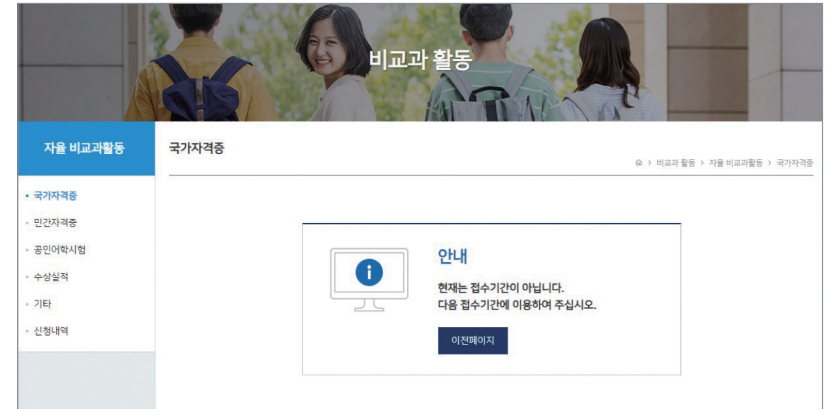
비교과 활동

자율 비교과활동

• 국가자격증
• 민간자격증
• 공인어학시험
• 수상실적
• 기타
• 신청내역

국가자격증

⌂ > 비교과 활동 > 자율 비교과활동 > 국가자격증

안내

현재는 접수기간이 아닙니다.
다음 접수기간에 이용하여 주십시오.

이전페이지